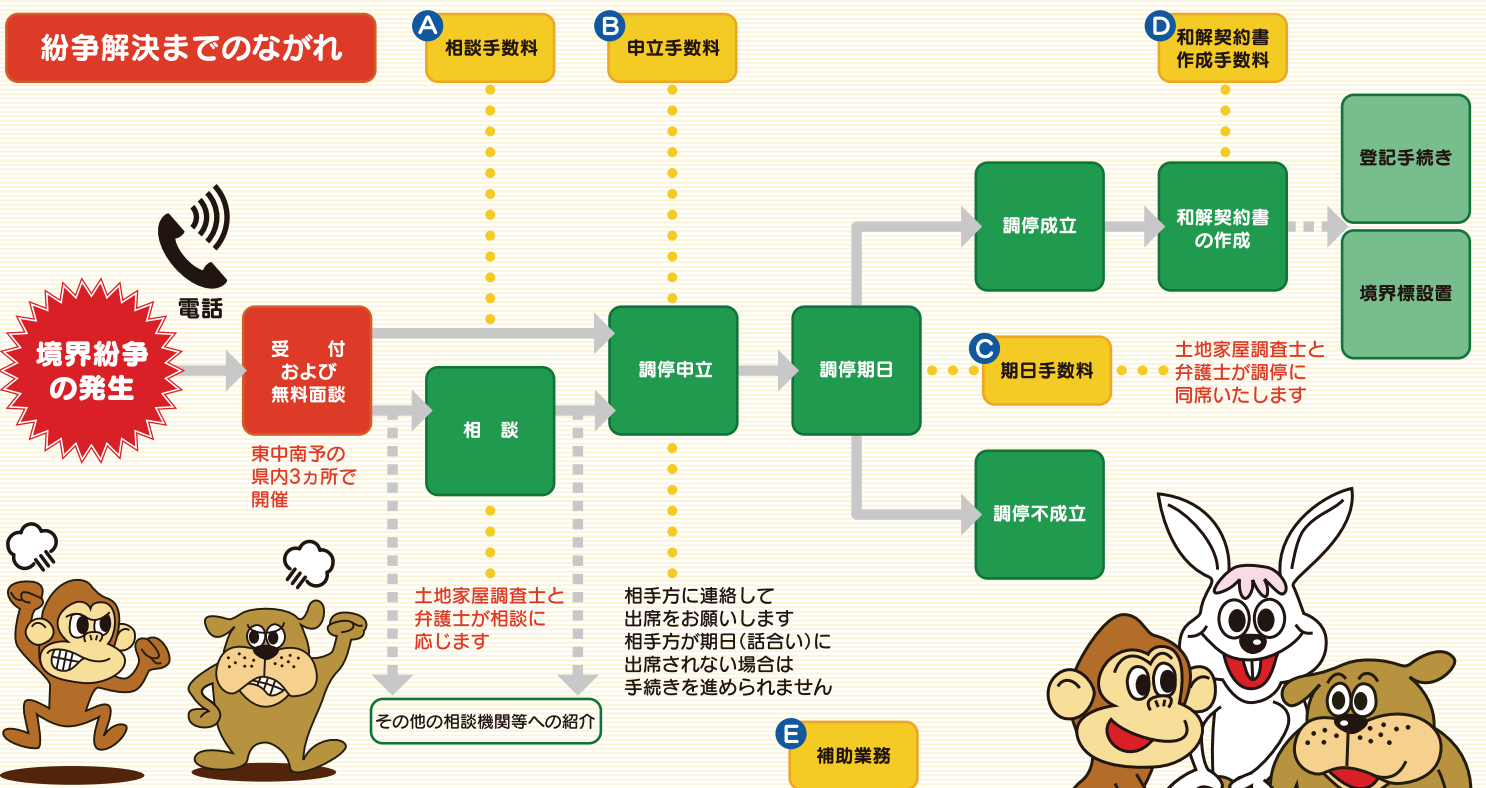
紛争解決までのながれ

A 相談手数料

B 申立手数料

D 和解契約書作成手数料

電話

境界紛争の発生

受 付
および
無料面談

東中南予の県内3ヵ所で開催

相 談

調停申立

調停期日

調停成立

和解契約書の作成

登記手続き

境界標設置

C 期日手数料

土地家屋調査士と弁護士が調停に同席いたします

調停不成立

土地家屋調査士と弁護士が相談に応じます

相手方に連絡して出席をお願いします
相手方が期日(話合い)に出席されない場合は手続きを進められません

その他の相談機関等への紹介

E 補助業務